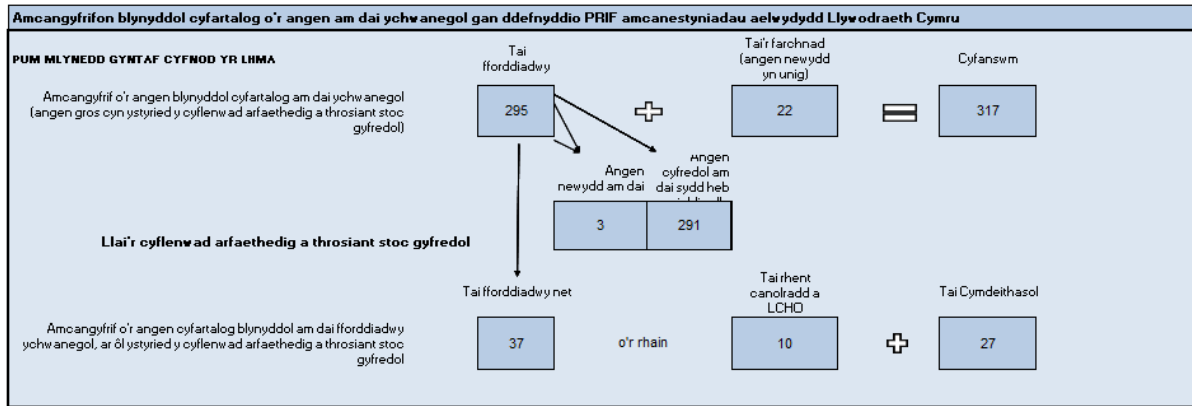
Amcangyfrifon blynyddol cyfartalog o'r angen am dai ychwanegol gan ddefnyddio PRIF amcanestyniadau aelwydydd Llywodraeth Cymru

PUM MLYNEDD GYNTAF CYFNOD YR LHMA

Tai fforddiadwy

Tai'r farchnad (angen newydd yn unig)

Cyfanswm

Amcangyfrif o'r angen blynyddol cyfartalog am dai ychwanegol (angen gros cyn ystyried y cyflenwad arfaethedig a throsiant stoc gyfredol)

295

22

317

Angen newydd am dai

Angen cyfredol am dai sydd heb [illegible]

3

291

Llai'r cyflenwad arfaethedig a throsiant stoc gyfredol

Tai fforddiadwy net

Tai rhent canolradd a LCHO

Tai Cymdeithasol

Amcangyfrif o'r angen cyfartalog blynyddol am dai fforddiadwy ychwanegol, ar ôl ystyried y cyflenwad arfaethedig a throsiant stoc gyfredol

37

o'r rhain

10

27